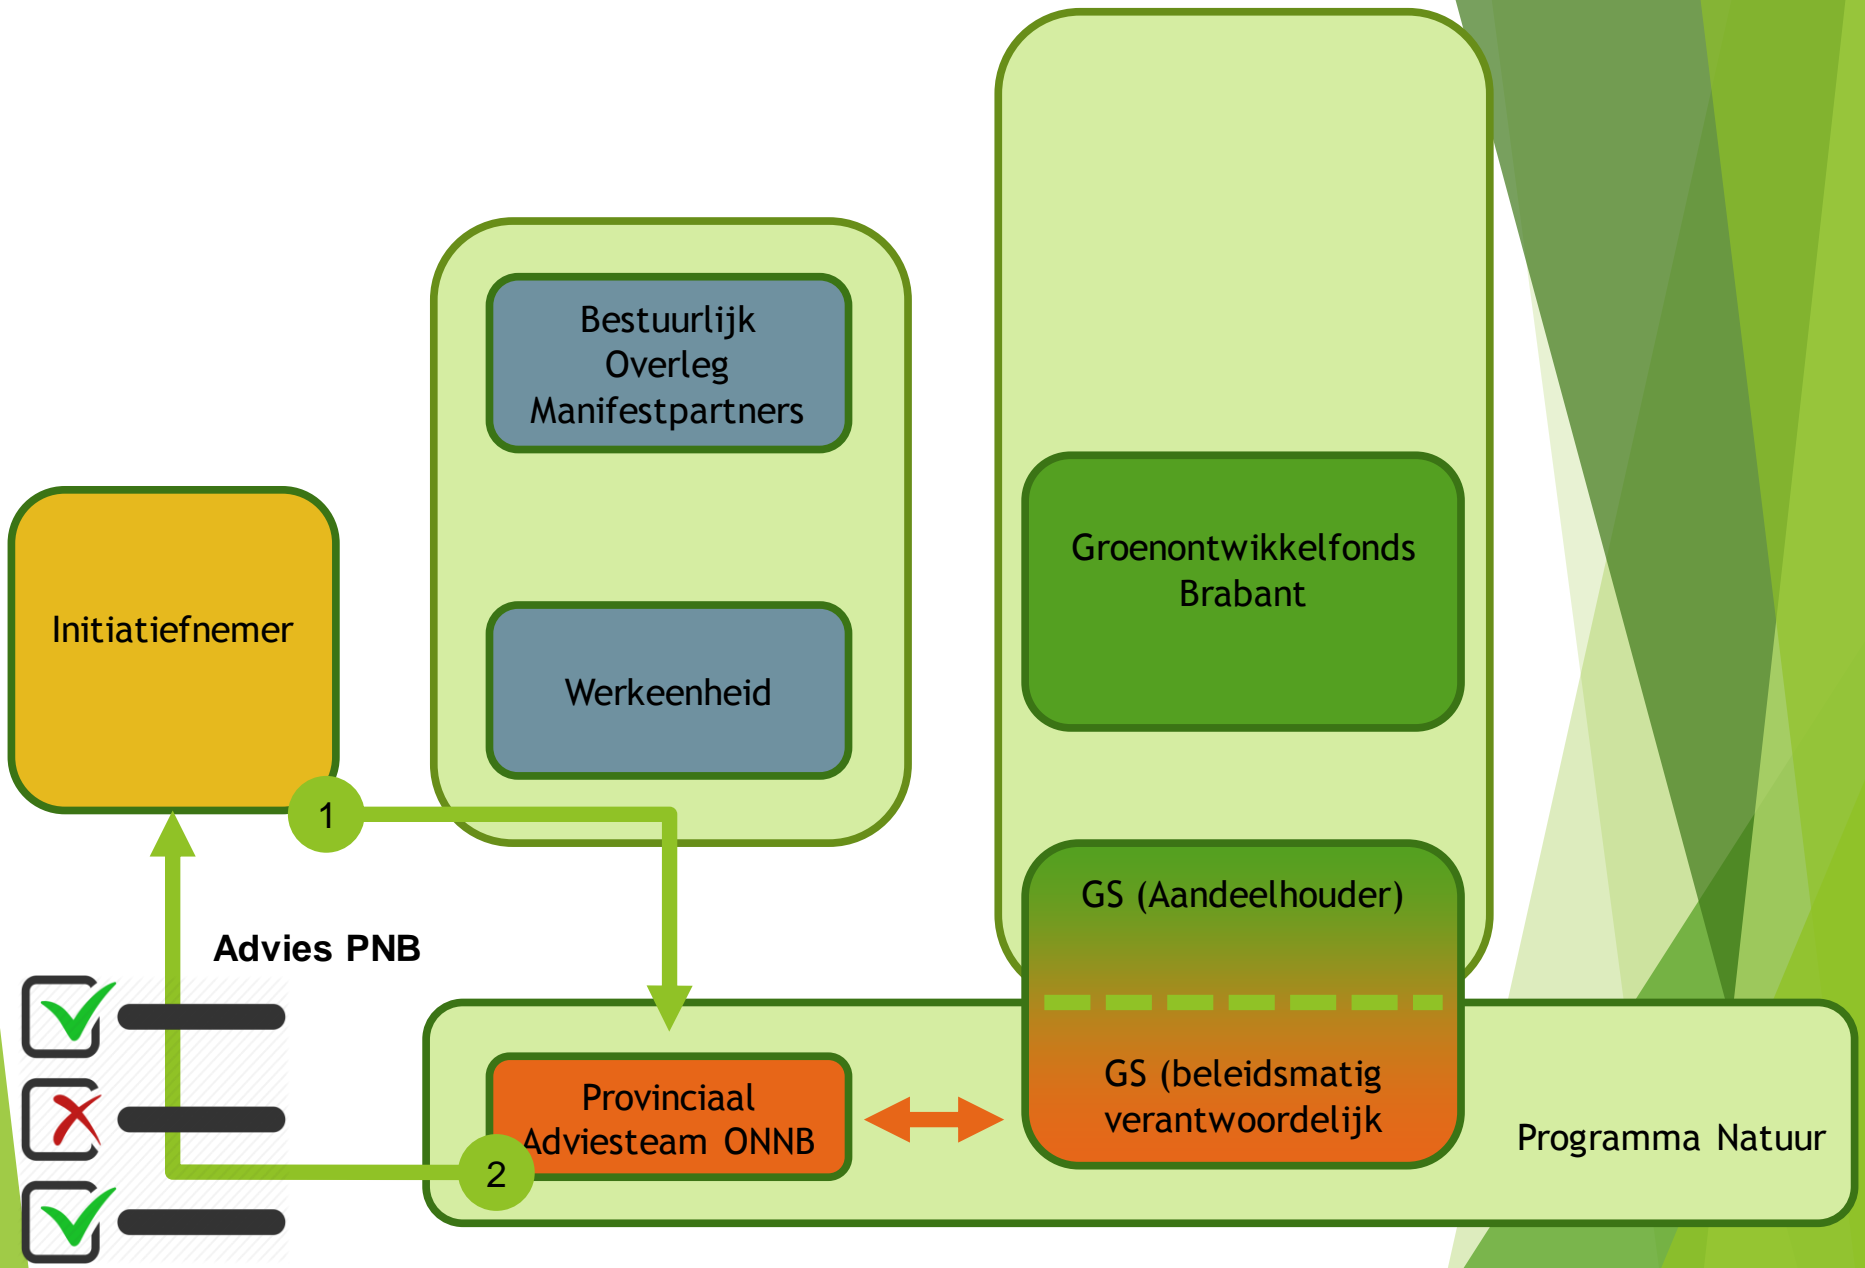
Bestuurlijk Overleg Manifestpartners

Werkeenheid

Groenontwikkelfonds Brabant

Initiatiefnemer

1

Advies PNB

GS (Aandeelhouder)

GS (beleidsmatig verantwoordelijk

Provinciaal Adviesteam ONNB

2

Programma Natuur